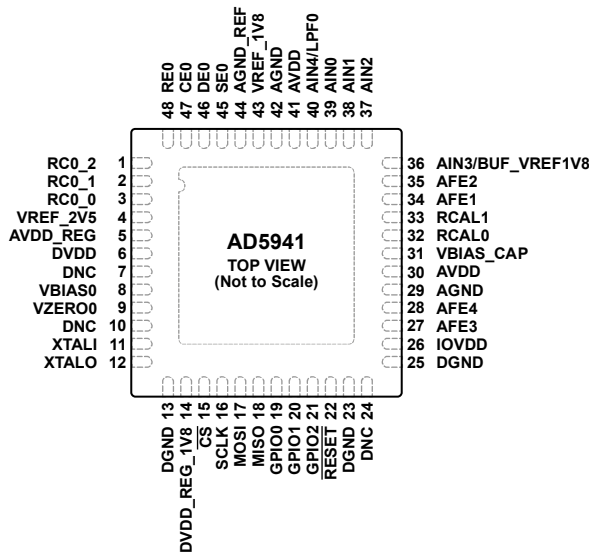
48 RE0
47 CE0
46 DE0
45 SE0
44 AGND_REF
43 VREF_1V8
42 AGND
41 AVDD
40 AIN4/LPF0
39 AIN0
38 AIN1
37 AIN2

RC0_2 1
RC0_1 2
RC0_0 3
VREF_2V5 4
AVDD_REG 5
DVDD 6
DNC 7
VBIAS0 8
VZERO0 9
DNC 10
XTALI 11
XTALO 12

AD5941
TOP VIEW
(Not to Scale)

36 AIN3/BUF_VREF1V8
35 AFE2
34 AFE1
33 RCAL1
32 RCAL0
31 VBIAS_CAP
30 AVDD
29 AGND
28 AFE4
27 AFE3
26 IOVDD
25 DGND

DGND 13
DVDD_REG_1V8 14
$\overline{CS}$ 15
SCLK 16
MOSI 17
MISO 18
GPIO0 19
GPIO1 20
GPIO2 21
$\overline{RESET}$ 22
DGND 23
DNC 24